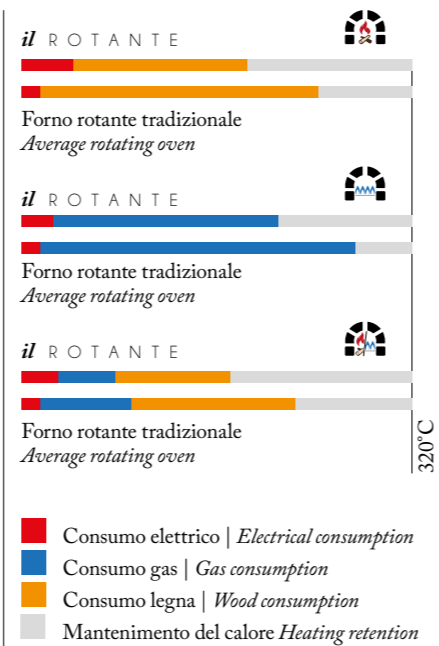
*il* ROTANTE

Forno rotante tradizionale
*Average rotating oven*

*il* ROTANTE

Forno rotante tradizionale
*Average rotating oven*

*il* ROTANTE

Forno rotante tradizionale
*Average rotating oven*

320°C

Consumo elettrico | *Electrical consumption*
Consumo gas | *Gas consumption*
Consumo legna | *Wood consumption*
Mantenimento del calore *Heating retention*